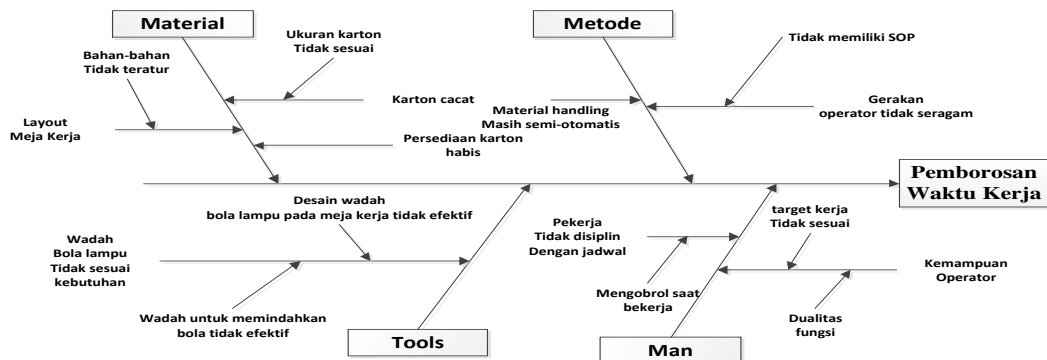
Material

Ukuran karton
Tidak sesuai

Bahan-bahan
Tidak teratur

Karton cacat

Layout
Meja Kerja

Persediaan karton
habis

Metode

Tidak memiliki SOP

Material handling
Masih semi-otomatis

Gerakan
operator tidak seragam

Pemborosan
Waktu Kerja

Desain wadah
bola lampu pada meja kerja tidak efektif

Wadah
Bola lampu
Tidak sesuai
kebutuhan

Wadah untuk memindahkan
bola tidak efektif

Tools

Pekerja
Tidak disiplin
Dengan jadwal

target kerja
Tidak sesuai

Kemampuan
Operator

Mengobrol saat
bekerja

Dualitas
fungsi

Man